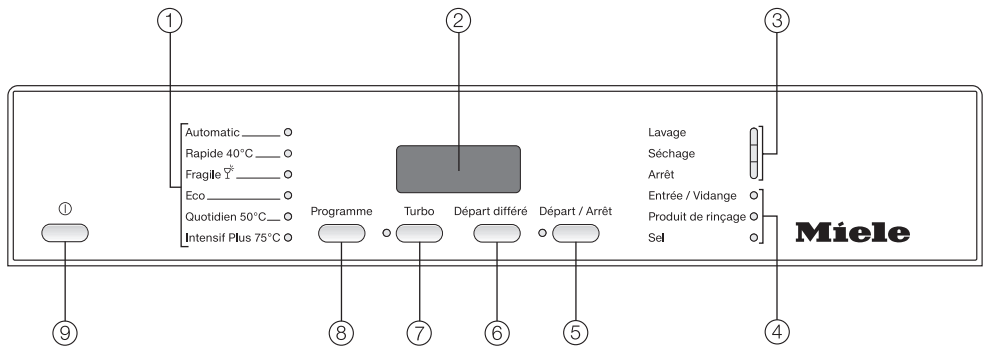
①
②
③

Automatic
Rapide 40°C
Fragile
Eco
Quotidien 50°C
Intensif Plus 75°C

Lavage
Séchage
Arrêt

Entrée / Vidange
Produit de rinçage
Sel

Miele

Programme
Turbo
Départ différé
Départ / Arrêt

⑨
⑧
⑦
⑥
⑤
④